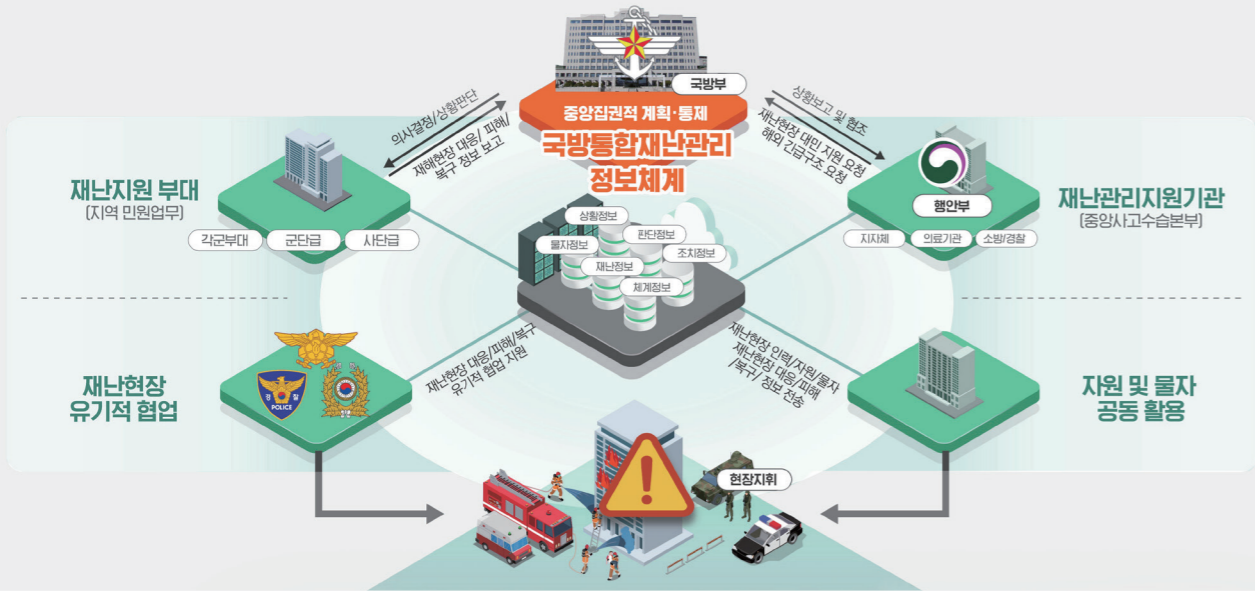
국방부

중앙집권적 계획·통제

국방통합재난관리 정보체계

의사결정/상황판단

재해현장 대응/피해/복구 정보 보고

상황보고 및 협조

재난현장 대민 지원 요청 해외 긴급구조 요청

재난지원 부대
(지역 민원업무)

각군부대
군단급
사단급

재난관리지원기관
(중앙사고수습본부)

행안부

지자체
의료기관
소방/경찰

상황정보
판단정보
물자정보
조치정보
재난정보
체계정보

재난현장 대응/피해/복구 유기적 협업 지원

재난현장 인력/자원/물자 재난현장 대응/피해 /복구 정보 전송

재난현장 유기적 협업

POLICE

자원 및 물자 공동 활용

현장지휘